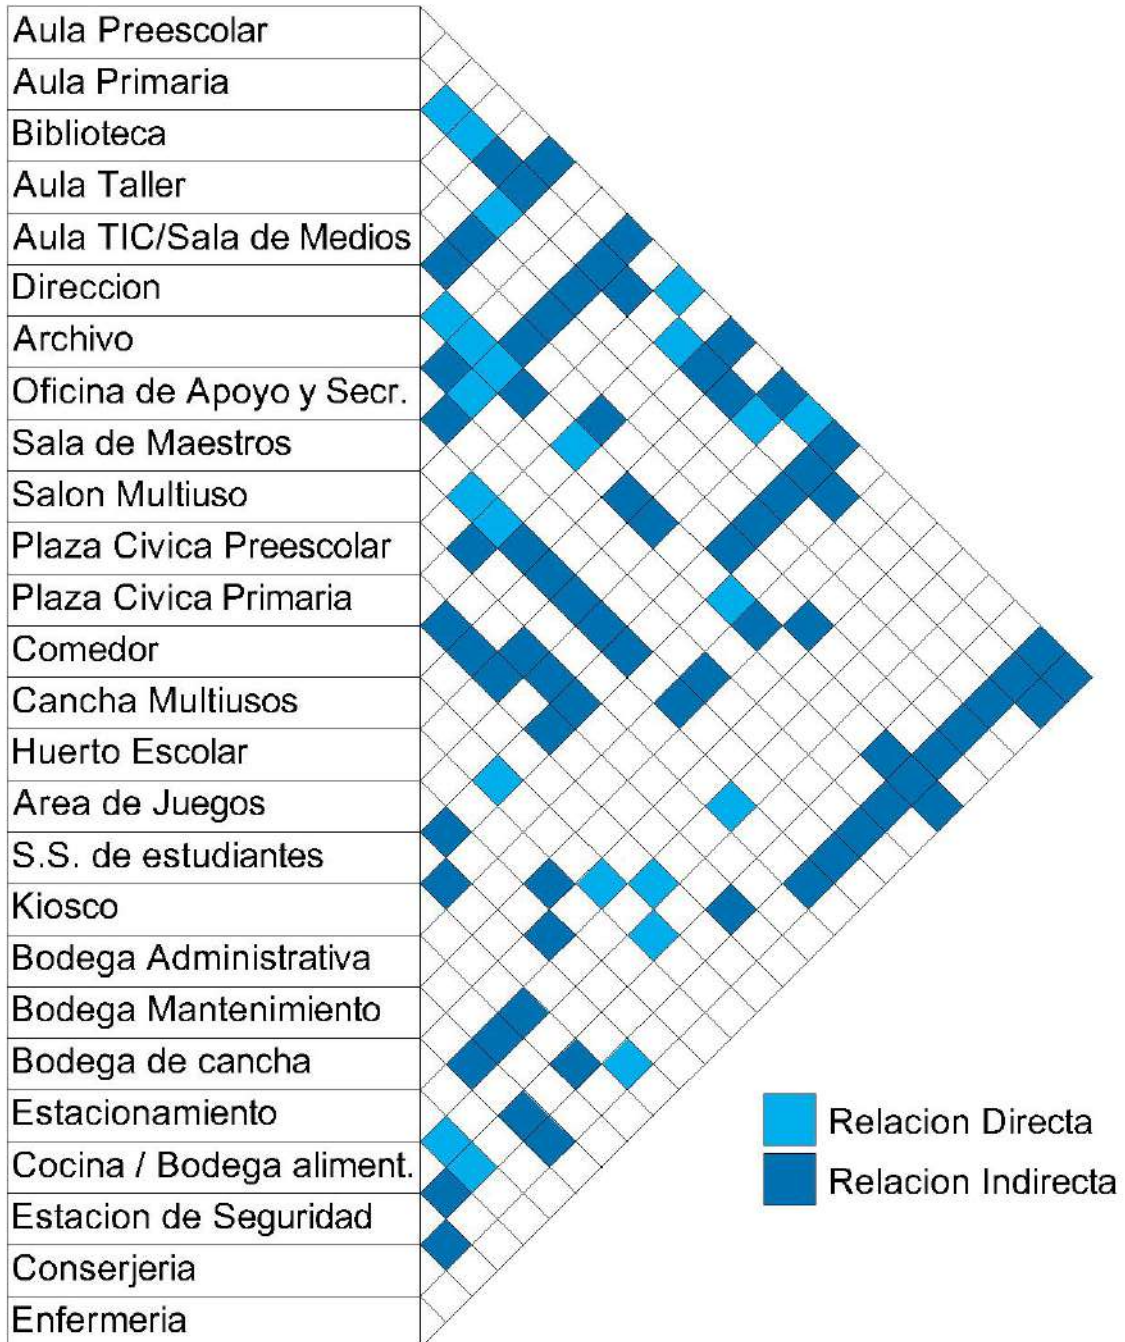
Aula Preescolar
Aula Primaria
Biblioteca
Aula Taller
Aula TIC/Sala de Medios
Direccion
Archivo
Oficina de Apoyo y Secr.
Sala de Maestros
Salon Multiuso
Plaza Civica Preescolar
Plaza Civica Primaria
Comedor
Cancha Multiusos
Huerto Escolar
Area de Juegos
S.S. de estudiantes
Kiosco
Bodega Administrativa
Bodega Mantenimiento
Bodega de cancha
Estacionamiento
Cocina / Bodega aliment.
Estacion de Seguridad
Conserjeria
Enfermeria

Relacion Directa
Relacion Indirecta